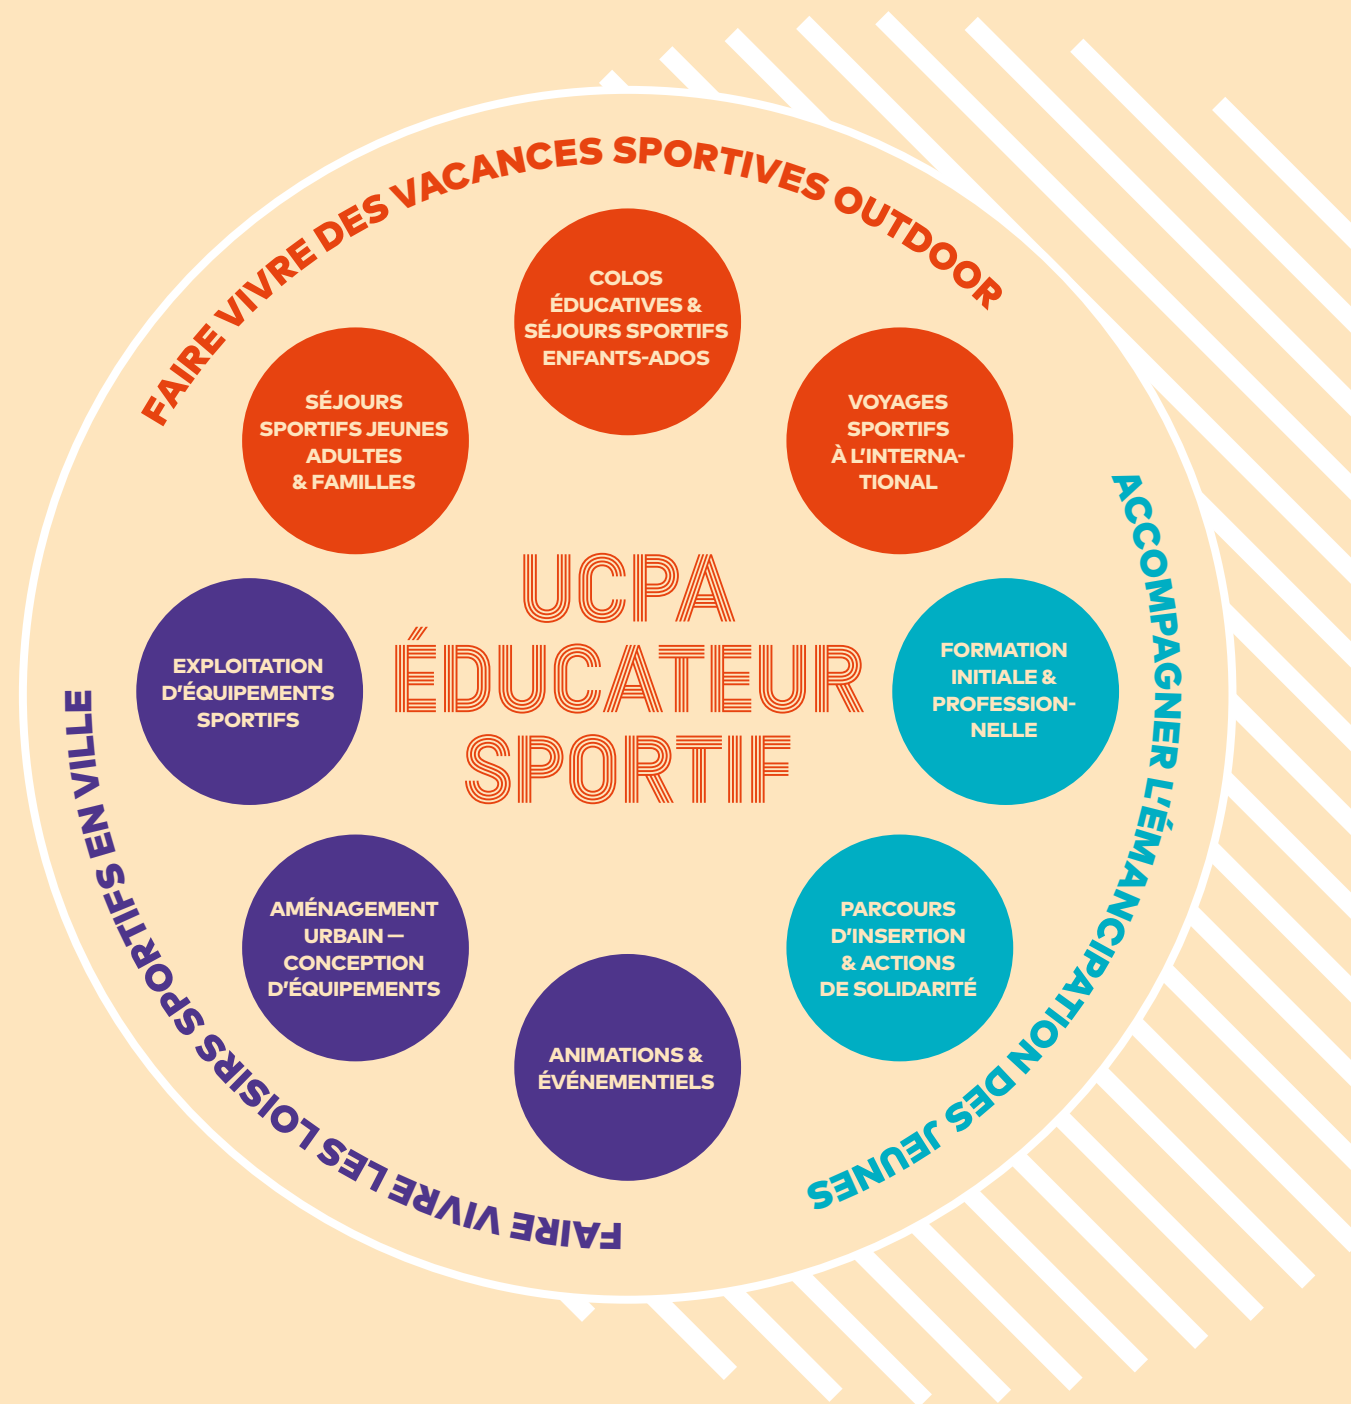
FAIRE VIVRE DES VACANCES SPORTIVES OUTDOOR

COLOS ÉDUCATIVES & SÉJOURS SPORTIFS ENFANTS-ADOS

SÉJOURS SPORTIFS JEUNES ADULTES & FAMILLES

VOYAGES SPORTIFS À L'INTERNATIONAL

UCPA
ÉDUCATEUR
SPORTIF

ACCOMPAGNER L'ÉMANCIPATION DES JEUNES

FORMATION INITIALE & PROFESSIONNELLE

PARCOURS D'INSERTION & ACTIONS DE SOLIDARITÉ

FAIRE VIVRE LES LOISIRS SPORTIFS EN VILLE

EXPLOITATION D'ÉQUIPEMENTS SPORTIFS

AMÉNAGEMENT URBAIN — CONCEPTION D'ÉQUIPEMENTS

ANIMATIONS & ÉVÉNEMENTIELS